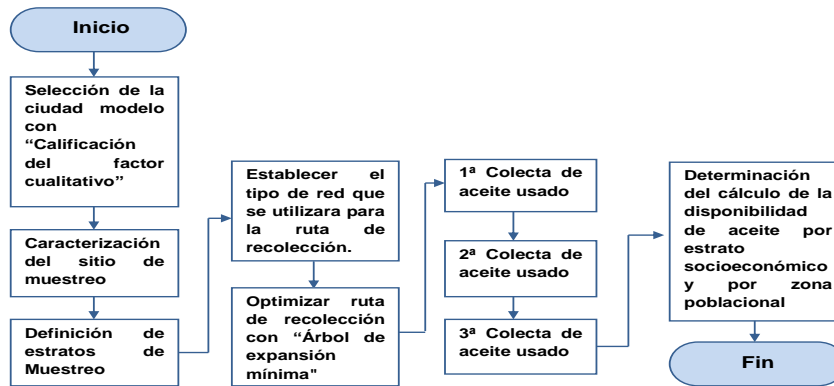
Inicio

Selección de la ciudad modelo con “Calificación del factor cualitativo”

Caracterización del sitio de muestreo

Definición de estratos de Muestreo

Establecer el tipo de red que se utilizara para la ruta de recolección.

Optimizar ruta de recolección con “Árbol de expansión mínima"

1ª Colecta de aceite usado

2ª Colecta de aceite usado

3ª Colecta de aceite usado

Determinación del cálculo de la disponibilidad de aceite por estrato socioeconómico y por zona poblacional

Fin